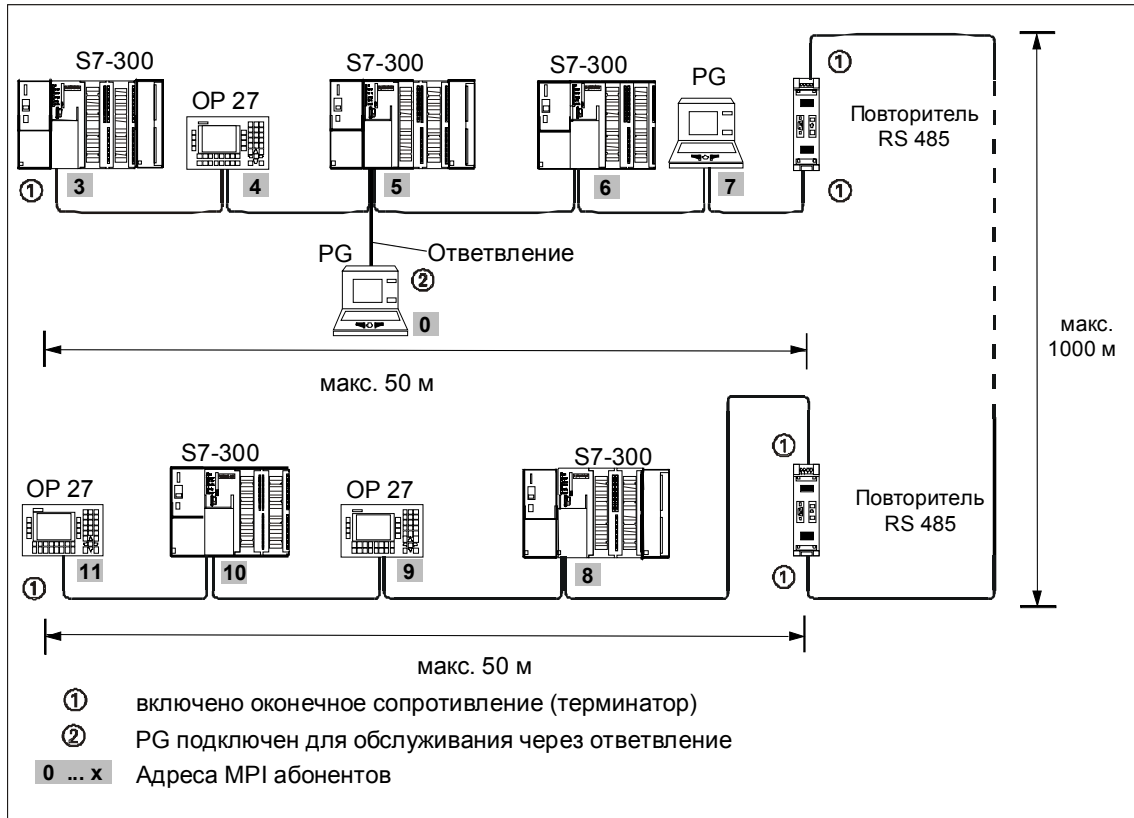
S7-300

OP 27

S7-300

S7-300

PG

①

Повторитель RS 485

①

3

4

5

6

7

①

PG

Ответвление

②

0

макс. 1000 м

макс. 50 м

①

OP 27

S7-300

OP 27

S7-300

Повторитель RS 485

11

10

9

8

①

①

макс. 50 м

① включено оконечное сопротивление (терминатор)

② PG подключен для обслуживания через ответвление

0 ... x Адреса MPI абонентов